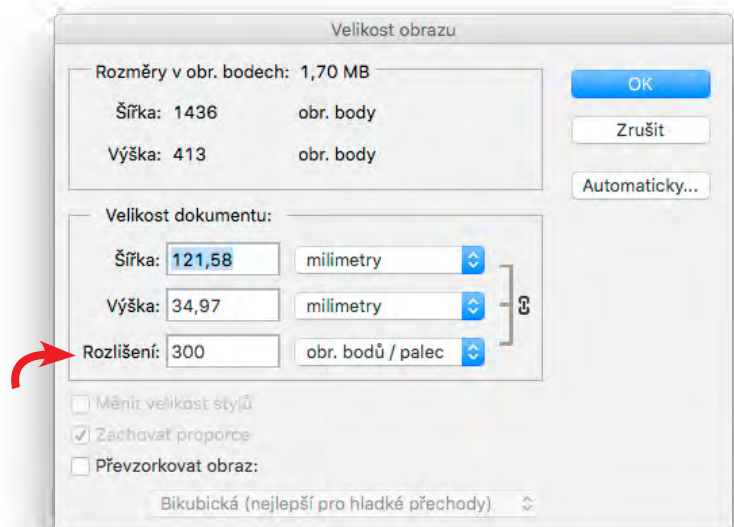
Velikost obrazu

Rozměry v obr. bodech: 1,70 MB

Šířka: 1436 obr. body

Výška: 413 obr. body

OK

Zrušit

Automaticky...

Velikost dokumentu:

Šířka: 121,58 milimetry

Výška: 34,97 milimetry

Rozlišení: 300 obr. bodů / palec

Měnit velikost stylů

Zachovat proporce

Převzorkovat obraz:

Bikubická (nejlepší pro hladké přechody)